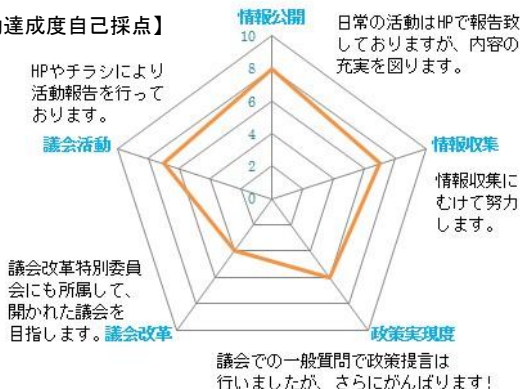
】達成度自己採点】

情報公開

10

8

6

4

2

0

日常の活動はHPで報告致しておりますが、内容の充実を図ります。

HPやチラシにより活動報告を行っております。

議会活動

情報収集

情報収集にむけて努力します。

議会改革特別委員会にも所属して、開かれた議会を目指します。

議会改革

政策実現度

議会での一般質問で政策提言は行いましたが、さらにがんばります!